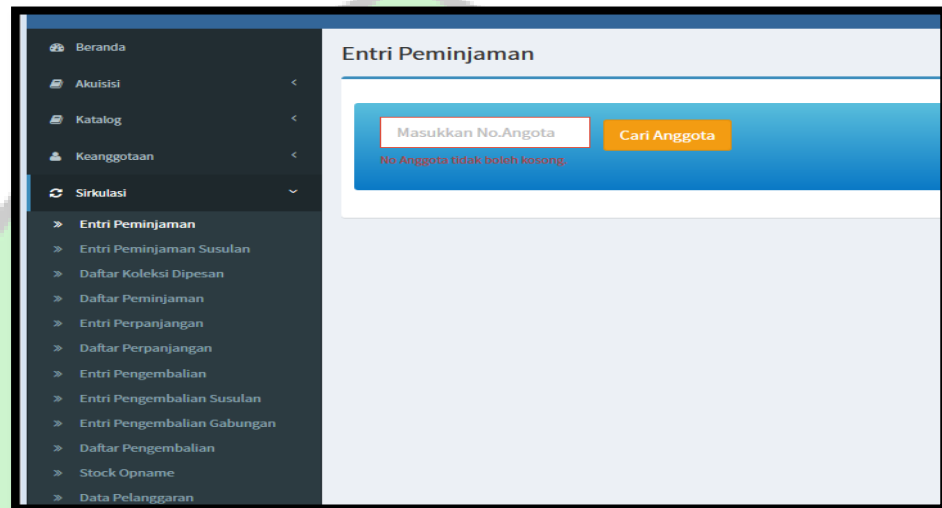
Beranda
Akuisisi
Katalog
Keanggotaan
Sirkulasi
» Entri Peminjaman
» Entri Peminjaman Susulan
» Daftar Koleksi Dipesan
» Daftar Peminjaman
» Entri Perpanjangan
» Daftar Perpanjangan
» Entri Pengembalian
» Entri Pengembalian Susulan
» Entri Pengembalian Gabungan
» Daftar Pengembalian
» Stock Opname
» Data Pelanggaran

Entri Peminjaman

Masukkan No.Angota

Cari Anggota

No Anggota tidak boleh kosong.